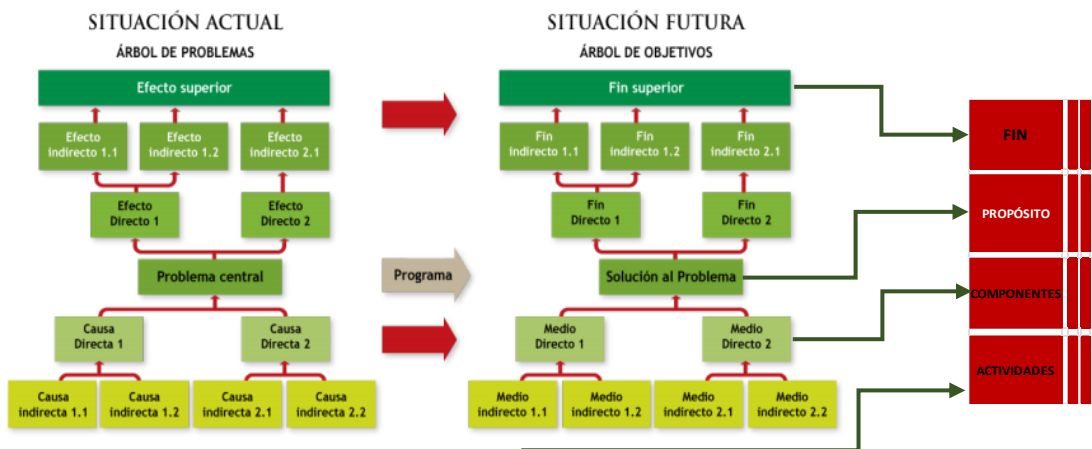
SITUACIÓN ACTUAL
ÁRBOL DE PROBLEMAS

Efecto superior

Efecto indirecto 1.1
Efecto indirecto 1.2
Efecto indirecto 2.1

Efecto Directo 1
Efecto Directo 2

Problema central

Causa Directa 1
Causa Directa 2

Causa indirecta 1.1
Causa indirecta 1.2
Causa indirecta 2.1
Causa indirecta 2.2

Programa

SITUACIÓN FUTURA
ÁRBOL DE OBJETIVOS

Fin superior

Fin indirecto 1.1
Fin indirecto 1.2
Fin indirecto 2.1

Fin Directo 1
Fin Directo 2

Solución al Problema

Medio Directo 1
Medio Directo 2

Medio indirecto 1.1
Medio indirecto 1.2
Medio indirecto 2.1
Medio indirecto 2.2

FIN
PROPÓSITO
COMPONENTES
ACTIVIDADES